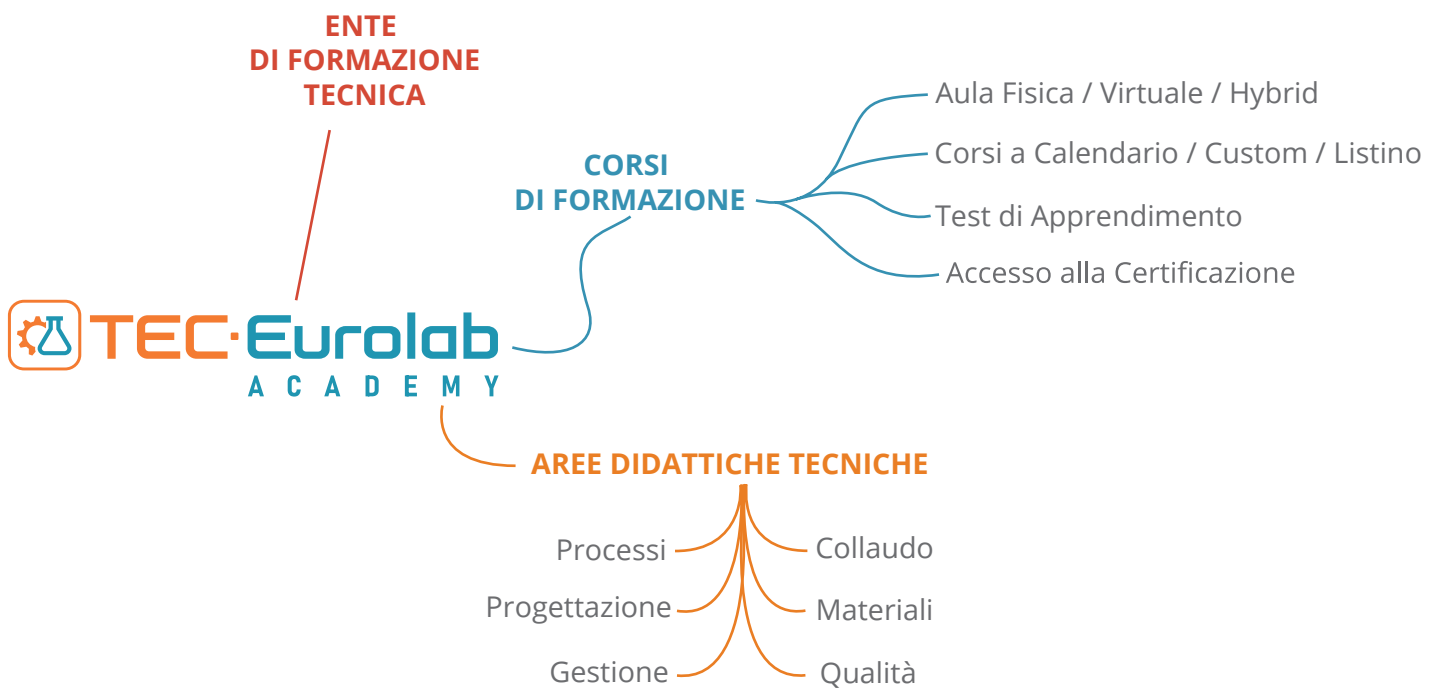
ENTE
DI FORMAZIONE
TECNICA

TEC-Eurolab
ACADEMY

CORSI
DI FORMAZIONE

Aula Fisica / Virtuale / Hybrid
Corsi a Calendario / Custom / Listino
Test di Apprendimento
Accesso alla Certificazione

AREE DIDATTICHE TECNICHE

Processi
Collaudo
Progettazione
Materiali
Gestione
Qualità